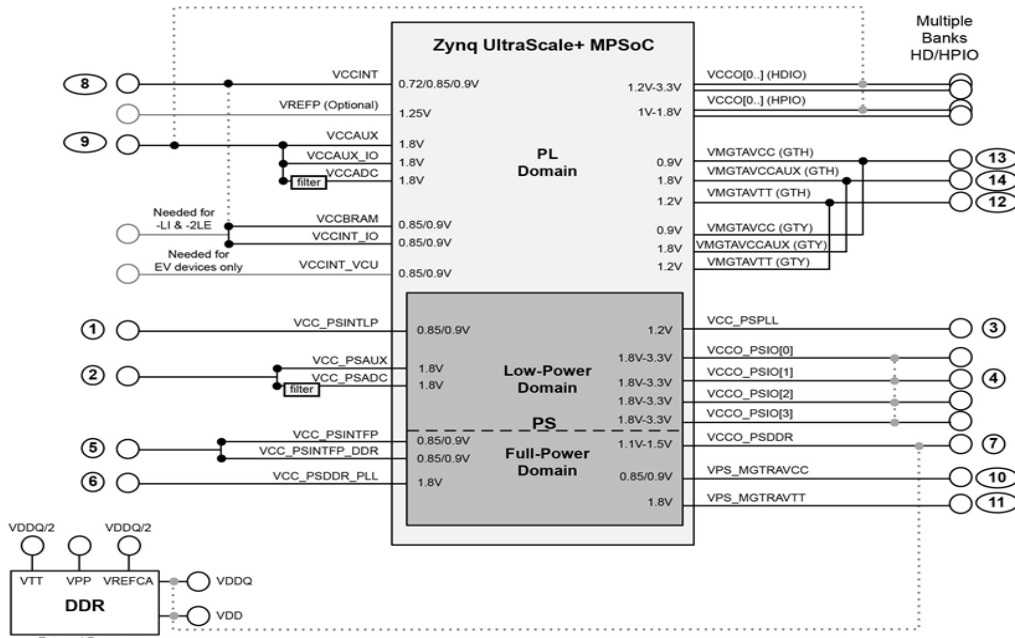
Zynq UltraScale+ MPSoC

Multiple Banks HD/HPIO

8
VCCINT
0.72/0.85/0.9V
VREFP (Optional)
1.25V
9
VCCAUX
1.8V
VCCAUX_IO
1.8V
VCCADC
filter
1.8V
Needed for -LI & -2LE
VCCBRAM
0.85/0.9V
VCCINT_IO
0.85/0.9V
Needed for EV devices only
VCCINT_VCU
0.85/0.9V

PL Domain

1.2V-3.3V
VCCO[0..] (HDIO)
1V-1.8V
VCCO[0..] (HPIO)
0.9V
VMGTAVCC (GTH)
13
1.8V
VMGTAVCCAUX (GTH)
14
1.2V
VMGTAVTT (GTH)
12
0.9V
VMGTAVCC (GTY)
1.8V
VMGTAVCCAUX (GTY)
1.2V
VMGTAVTT (GTY)

1
VCC_PSINTLP
0.85/0.9V
2
VCC_PSAUX
1.8V
VCC_PSADC
filter
1.8V
5
VCC_PSINTFP
0.85/0.9V
VCC_PSINTFP_DDR
0.85/0.9V
6
VCC_PSDDR_PLL
1.8V

Low-Power Domain
PS
Full-Power Domain

1.2V
VCC_PSPLL
3
1.8V-3.3V
VCCO_PSIO[0]
1.8V-3.3V
VCCO_PSIO[1]
4
1.8V-3.3V
VCCO_PSIO[2]
1.8V-3.3V
VCCO_PSIO[3]
1.1V-1.5V
VCCO_PSDDR
7
0.85/0.9V
VPS_MGTRAVCC
10
1.8V
VPS_MGTRAVTT
11

VDDQ/2
VDDQ/2
VTT
VPP
VREFCA
VDDQ
DDR
VDD